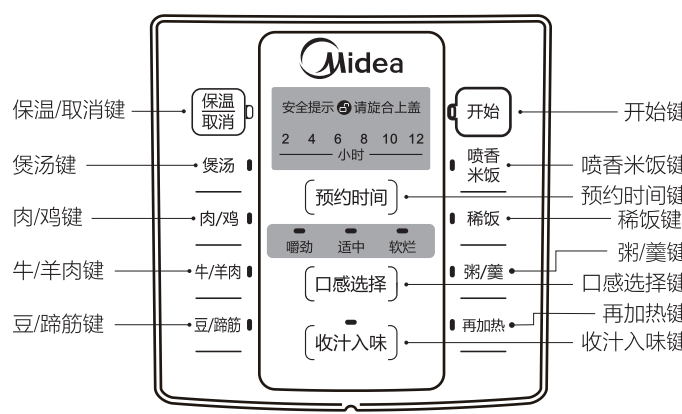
Midea

保温/取消键
保温
取消

安全提示 请旋合上盖

2 4 6 8 10 12
小时

开始
开始键

煲汤键
煲汤

喷香
米饭
喷香米饭键

预约时间
预约时间键

肉/鸡键
肉/鸡

稀饭
稀饭键

嚼劲 适中 软烂

粥/羹
粥/羹键

牛/羊肉键
牛/羊肉

口感选择
口感选择键

再加热
再加热键

豆/蹄筋键
豆/蹄筋

收汁入味
收汁入味键